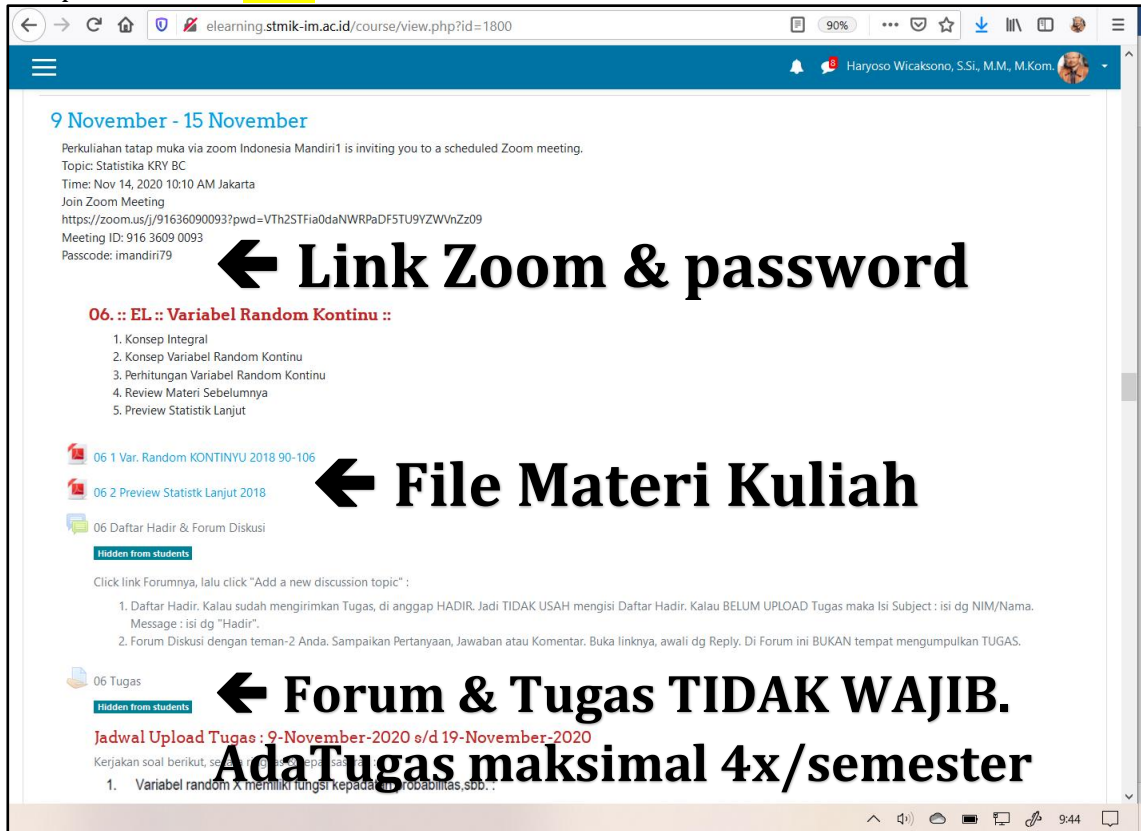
elearning.stmik-im.ac.id/course/view.php?id=1800

90%

Haryoso Wicaksono, S.Si., M.M., M.Kom.

9 November - 15 November

Perkuliahan tatap muka via zoom Indonesia Mandiri1 is inviting you to a scheduled Zoom meeting.
Topic: Statistika KRY BC
Time: Nov 14, 2020 10:10 AM Jakarta
Join Zoom Meeting
https://zoom.us/j/91636090093?pwd=VTh2STFia0daNWRPaDF5TU9YZWVnZz09
Meeting ID: 916 3609 0093
Passcode: imandiri79

← Link Zoom & password

06. :: EL :: Variabel Random Kontinu ::

1. Konsep Integral
2. Konsep Variabel Random Kontinu
3. Perhitungan Variabel Random Kontinu
4. Review Materi Sebelumnya
5. Preview Statistik Lanjut

06 1 Var. Random KONTINYU 2018 90-106

06 2 Preview Statistk Lanjut 2018

← File Materi Kuliah

06 Daftar Hadir & Forum Diskusi

Hidden from students

Click link Forumnya, lalu click "Add a new discussion topic" :

1. Daftar Hadir. Kalau sudah mengirimkan Tugas, di anggap HADIR. Jadi TIDAK USAH mengisi Daftar Hadir. Kalau BELUM UPLOAD Tugas maka Isi Subject : isi dg NIM/Nama. Message : isi dg "Hadir".
2. Forum Diskusi dengan teman-2 Anda. Sampaikan Pertanyaan, Jawaban atau Komentar. Buka linknya, awali dg Reply. Di Forum ini BUKAN tempat mengumpulkan TUGAS.

06 Tugas

Hidden from students

← Forum & Tugas TIDAK WAJIB.

Jadwal Upload Tugas : 9-November-2020 s/d 19-November-2020

Kerjakan soal berikut, se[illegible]

AdaTugas maksimal 4x/semester

1. Variabel random X memiliki fungsi kepadatan probabilitas,sbb. :

9:44